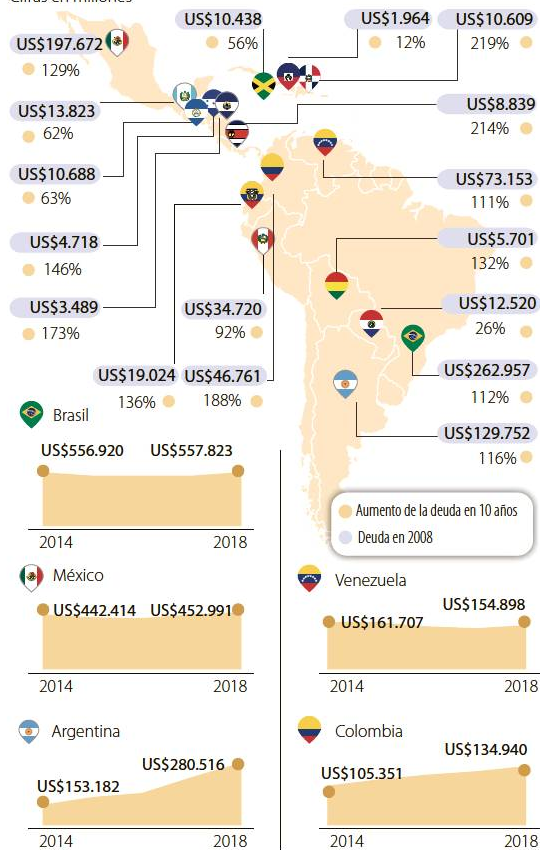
Cifras en millones

US$10.438
56%

US$1.964
12%

US$10.609
219%

US$197.672
129%

US$13.823
62%

US$8.839
214%

US$10.688
63%

US$73.153
111%

US$4.718
146%

US$5.701
132%

US$3.489
173%

US$34.720
92%

US$12.520
26%

US$262.957
112%

US$19.024
136%

US$46.761
188%

US$129.752
116%

Aumento de la deuda en 10 años
Deuda en 2008

Brasil
US$556.920
US$557.823
2014
2018

México
US$442.414
US$452.991
2014
2018

Venezuela
US$161.707
US$154.898
2014
2018

Argentina
US$153.182
US$280.516
2014
2018

Colombia
US$105.351
US$134.940
2014
2018